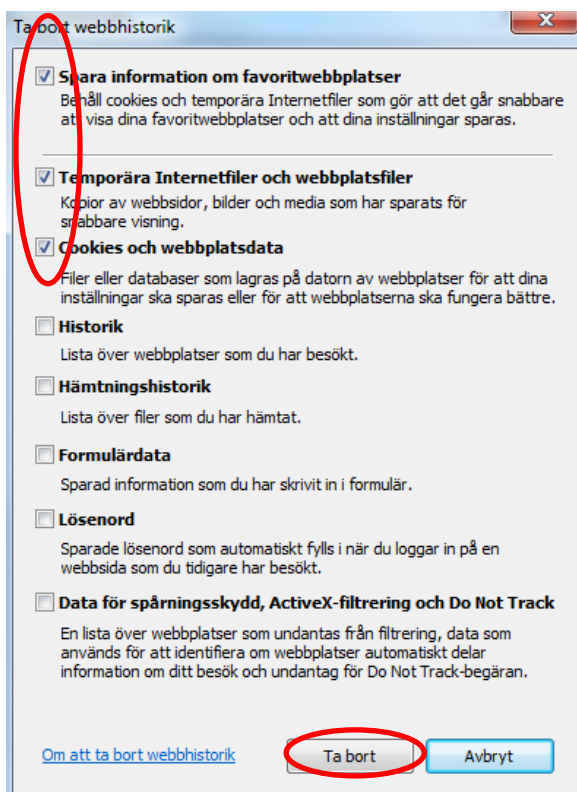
Ta bort webbhistorik

Spara information om favoritwebbplatser
Behåll cookies och temporära Internetfiler som gör att det går snabbare att visa dina favoritwebbplatser och att dina inställningar sparas.

Temporära Internetfiler och webbplatsfiler
Kopior av webbsidor, bilder och media som har sparats för snabbare visning.

Cookies och webbplatsdata
Filer eller databaser som lagras på datorn av webbplatser för att dina inställningar ska sparas eller för att webbplatserna ska fungera bättre.

Historik
Lista över webbplatser som du har besökt.

Hämtningshistorik
Lista över filer som du har hämtat.

Formulärdata
Sparad information som du har skrivit in i formulär.

Lösenord
Sparade lösenord som automatiskt fylls i när du loggar in på en webbsida som du tidigare har besökt.

Data för spårningsskydd, ActiveX-filtrering och Do Not Track
En lista över webbplatser som undantas från filtrering, data som används för att identifiera om webbplatser automatiskt delar information om ditt besök och undantag för Do Not Track-begäran.

Om att ta bort webbhistorik

Ta bort

Avbryt